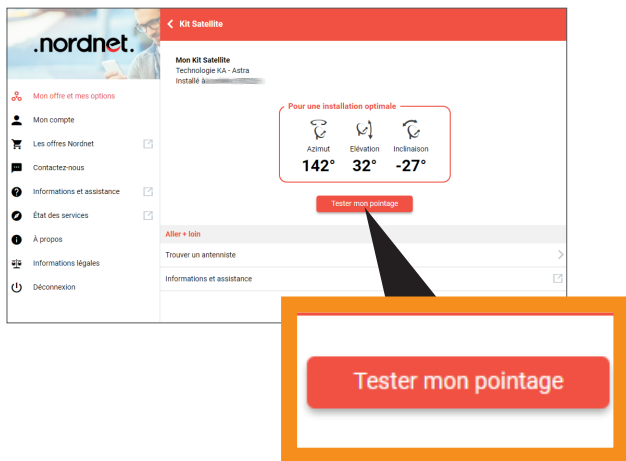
.nordnet.

Mon offre et mes options

Mon compte

Les offres Nordnet

Contactez-nous

Informations et assistance

État des services

À propos

Informations légales

Déconnexion

Kit Satellite

Mon Kit Satellite
Technologie KA - Astra
Installé à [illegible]

Pour une installation optimale

| Azimut | Elévation | Inclinaison |
|---|---|---|
| 142° | 32° | -27° |

Tester mon pointage

Aller + loin

Trouver un antenniste

Informations et assistance

Tester mon pointage